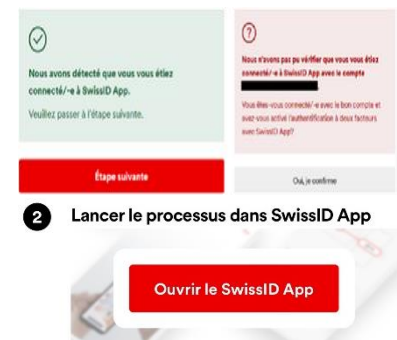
Nous avons détecté que vous vous étiez connecté/-e à SwissID App.

Veuillez passer à l'étape suivante.

Étape suivante

Nous n'avons pas pu vérifier que vous vous étiez connecté/-e à SwissID App avec le compte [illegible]

Vous êtes-vous connecté/-e avec le bon compte et avez-vous activé l'authentification à deux facteurs avec SwissID App?

Oui, je confirme

2 Lancer le processus dans SwissID App

Ouvrir le SwissID App